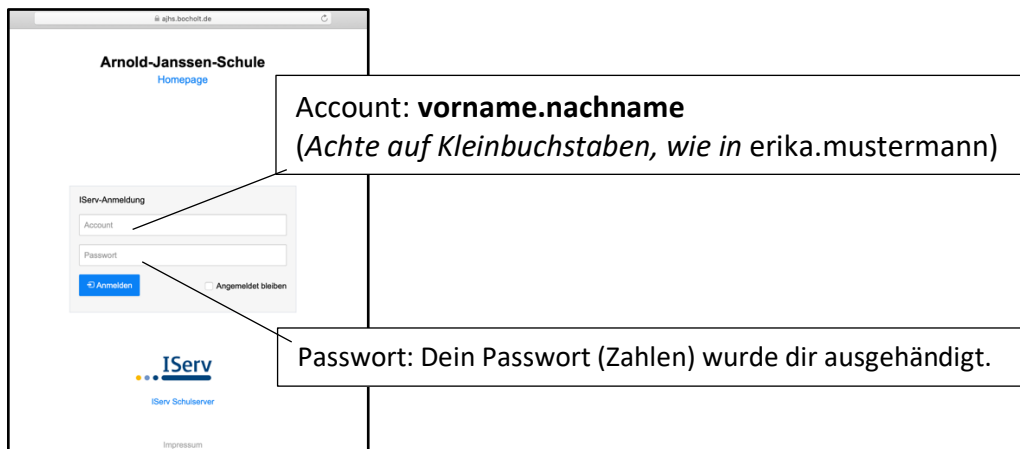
ajhs.bocholt.de

Arnold-Janssen-Schule
Homepage

Account: **vorname.nachname**
(*Achte auf Kleinbuchstaben, wie in* erika.mustermann)

IServ-Anmeldung
Account
Passwort
Anmelden
Angemeldet bleiben

Passwort: Dein Passwort (Zahlen) wurde dir ausgehändigt.

IServ
IServ Schulserver

Impressum